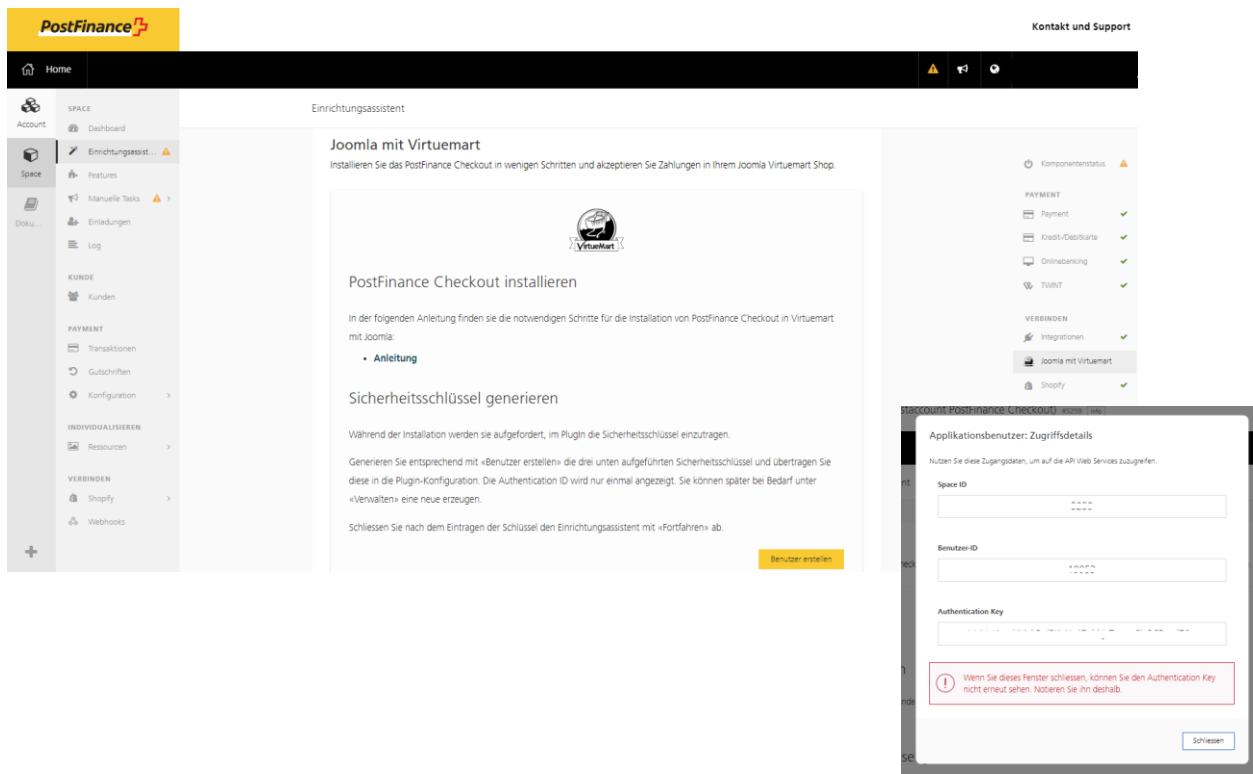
PostFinance

Kontakt und Support

Home

Account

Space

Doku...

SPACE
Dashboard
Einrichtungsassist...
Features
Manuelle Tasks
Einladungen
Log

KUNDE
Kunden

PAYMENT
Transaktionen
Gutschriften
Konfiguration

INDIVIDUALISIEREN
Ressourcen

VERBINDEN
Shopify
Webhooks

Einrichtungsassistent

Joomla mit Virtuemart
Installieren Sie das PostFinance Checkout in wenigen Schritten und akzeptieren Sie Zahlungen in Ihrem Joomla Virtuemart Shop.

VirtueMart

PostFinance Checkout installieren

In der folgenden Anleitung finden sie die notwendigen Schritte für die Installation von PostFinance Checkout in Virtuemart mit Joomla:

• Anleitung

Sicherheitsschlüssel generieren

Während der Installation werden sie aufgefordert, im PlugIn die Sicherheitsschlüssel einzutragen.

Generieren Sie entsprechend mit «Benutzer erstellen» die drei unten aufgeführten Sicherheitsschlüssel und übertragen Sie diese in die Plugin-Konfiguration. Die Authentication ID wird nur einmal angezeigt. Sie können später bei Bedarf unter «Verwalten» eine neue erzeugen.

Schliessen Sie nach dem Eintragen der Schlüssel den Einrichtungsassistent mit «Fortfahren» ab.

Benutzer erstellen

Komponentenstatus

PAYMENT
Payment
Kredit-/Debitkarte
Onlinebanking
TWINT

VERBINDEN
Integrationen
Joomla mit Virtuemart
Shopify

staccount PostFinance Checkout) #5299 Info

Applikationsbenutzer: Zugriffsdetails
Nutzen Sie diese Zugangsdaten, um auf die API Web Services zuzugreifen.

Space ID
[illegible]

Benutzer-ID
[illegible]

Authentication Key
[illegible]

Wenn Sie dieses Fenster schliessen, können Sie den Authentication Key nicht erneut sehen. Notieren Sie ihn deshalb.

Schliessen